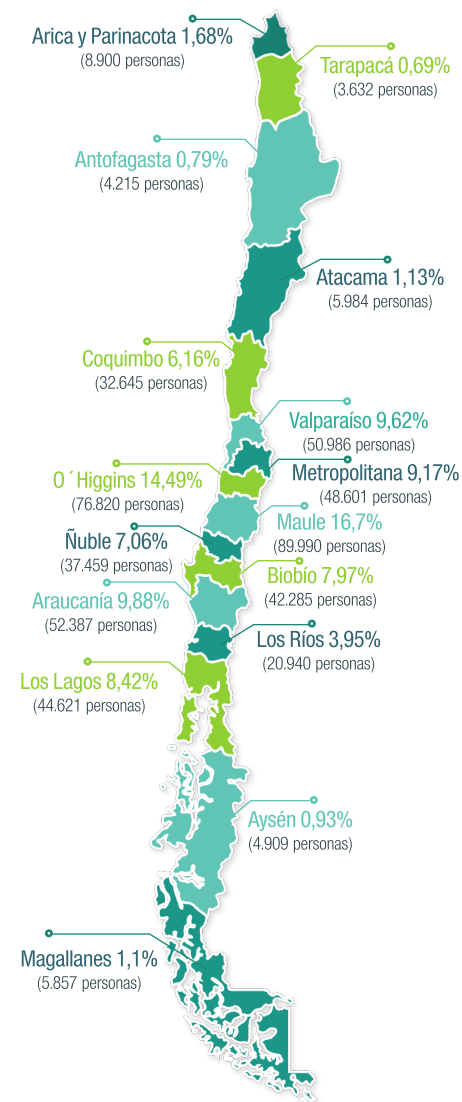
Arica y Parinacota 1,68%
(8.900 personas)

Tarapacá 0,69%
(3.632 personas)

Antofagasta 0,79%
(4.215 personas)

Atacama 1,13%
(5.984 personas)

Coquimbo 6,16%
(32.645 personas)

Valparaíso 9,62%
(50.986 personas)

O´Higgins 14,49%
(76.820 personas)

Metropolitana 9,17%
(48.601 personas)

Maule 16,7%
(89.990 personas)

Ñuble 7,06%
(37.459 personas)

Biobío 7,97%
(42.285 personas)

Araucanía 9,88%
(52.387 personas)

Los Ríos 3,95%
(20.940 personas)

Los Lagos 8,42%
(44.621 personas)

Aysén 0,93%
(4.909 personas)

Magallanes 1,1%
(5.857 personas)